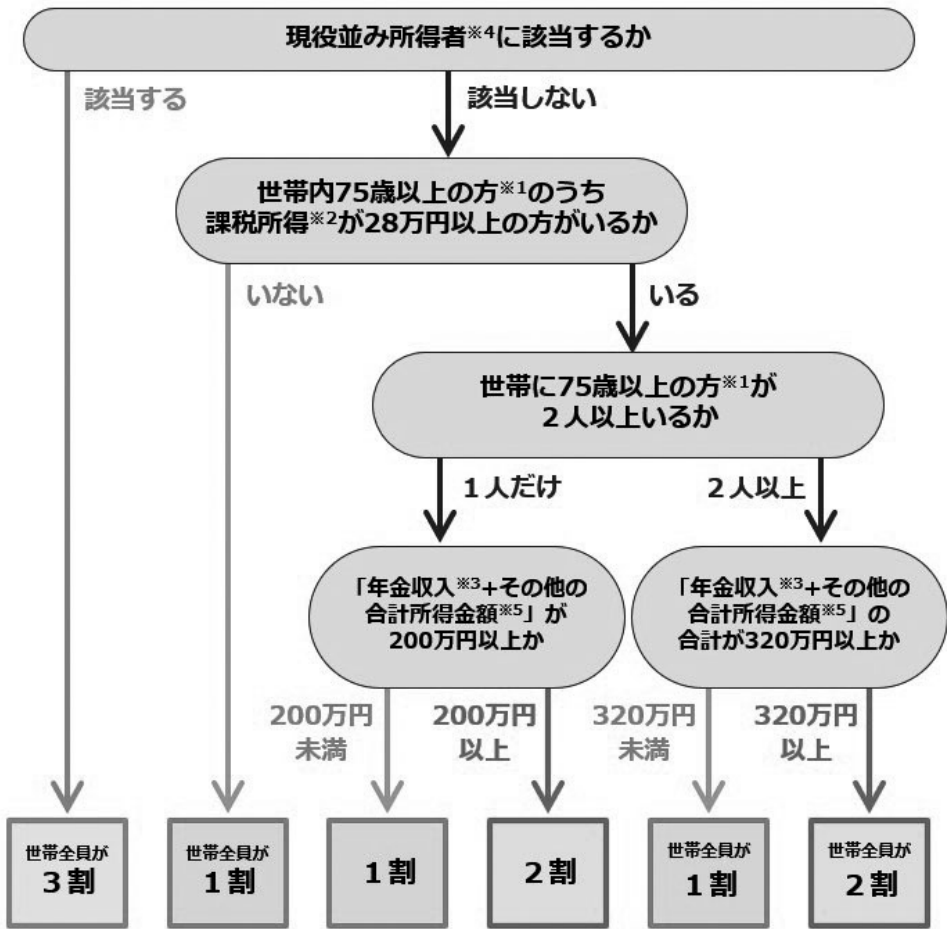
現役並み所得者※4に該当するか

該当する

該当しない

世帯内75歳以上の方※1のうち
課税所得※2が28万円以上の方がいるか

いない

いる

世帯に75歳以上の方※1が
2人以上いるか

1人だけ

2人以上

「年金収入※3+その他の合計所得金額※5」が200万円以上か

「年金収入※3+その他の合計所得金額※5」の合計が320万円以上か

200万円未満

200万円以上

320万円未満

320万円以上

世帯全員が
3割

世帯全員が
1割

1割

2割

世帯全員が
1割

世帯全員が
2割